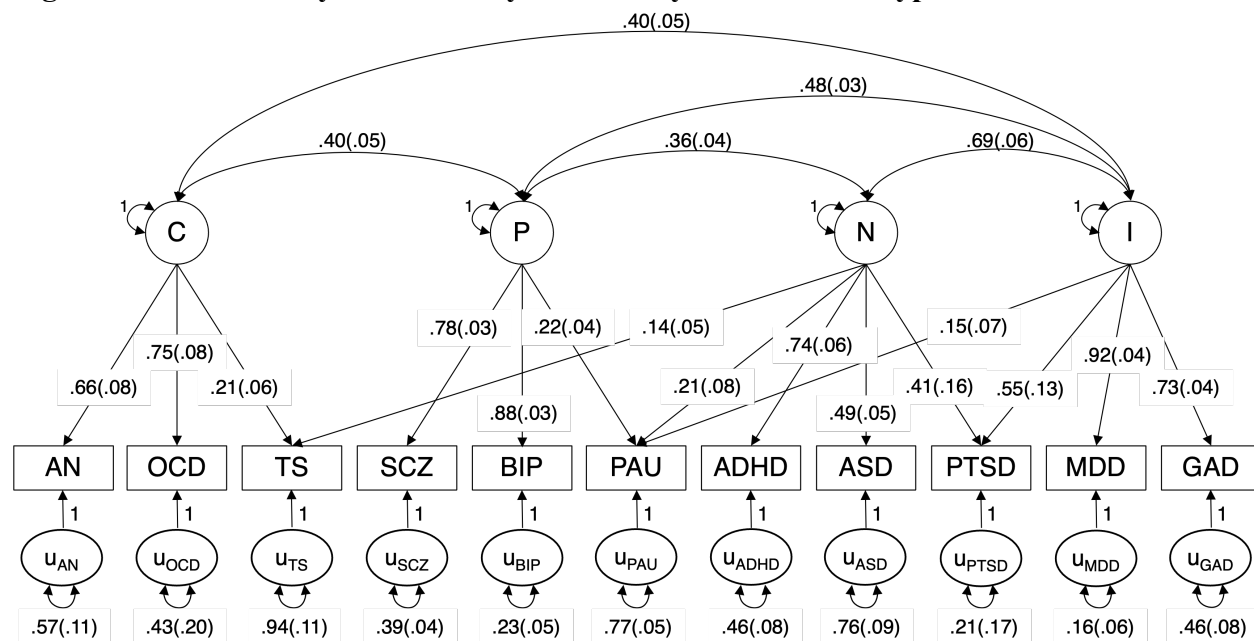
.40(.05)

.48(.03)

.40(.05)

.36(.04)

.69(.06)

1 C

1 P

1 N

1 I

.78(.03)

.22(.04)

.14(.05)

.15(.07)

.75(.08)

.74(.06)

.92(.04)

.66(.08)

.21(.06)

.21(.08)

.41(.16)

.55(.13)

.73(.04)

.88(.03)

.49(.05)

AN

OCD

TS

SCZ

BIP

PAU

ADHD

ASD

PTSD

MDD

GAD

1 1 1 1 1 1 1 1 1 1 1

$u_{AN}$

$u_{OCD}$

$u_{TS}$

$u_{SCZ}$

$u_{BIP}$

$u_{PAU}$

$u_{ADHD}$

$u_{ASD}$

$u_{PTSD}$

$u_{MDD}$

$u_{GAD}$

.57(.11)

.43(.20)

.94(.11)

.39(.04)

.23(.05)

.77(.05)

.46(.08)

.76(.09)

.21(.17)

.16(.06)

.46(.08)